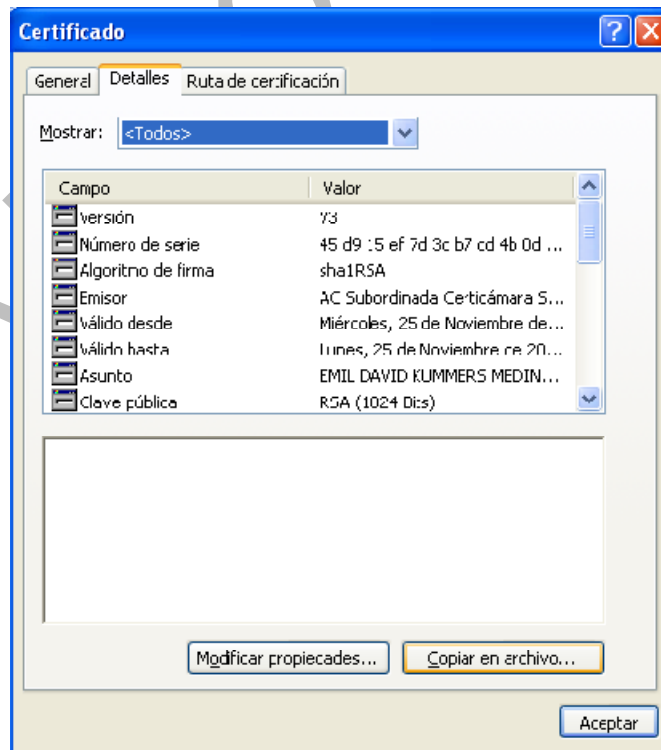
Certificado

General | Detalles | Ruta de certificación

Mostrar: <Todos>

| Campo | Valor |
|---|---|
| Versión | V3 |
| Número de serie | 45 d9 15 ef 7d 3c b7 cd 4b 0d ... |
| Algoritmo de firma | sha1RSA |
| Emisor | AC Subordinada Certicámara S... |
| Válido desde | Miércoles, 25 de Noviembre de... |
| Válido hasta | Lunes, 25 de Noviembre de 20... |
| Asunto | EMIL DAVID KUMMERS MEDIN... |
| Clave pública | RSA (1024 Bits) |

Modificar propiedades... Copiar en archivo...

Aceptar